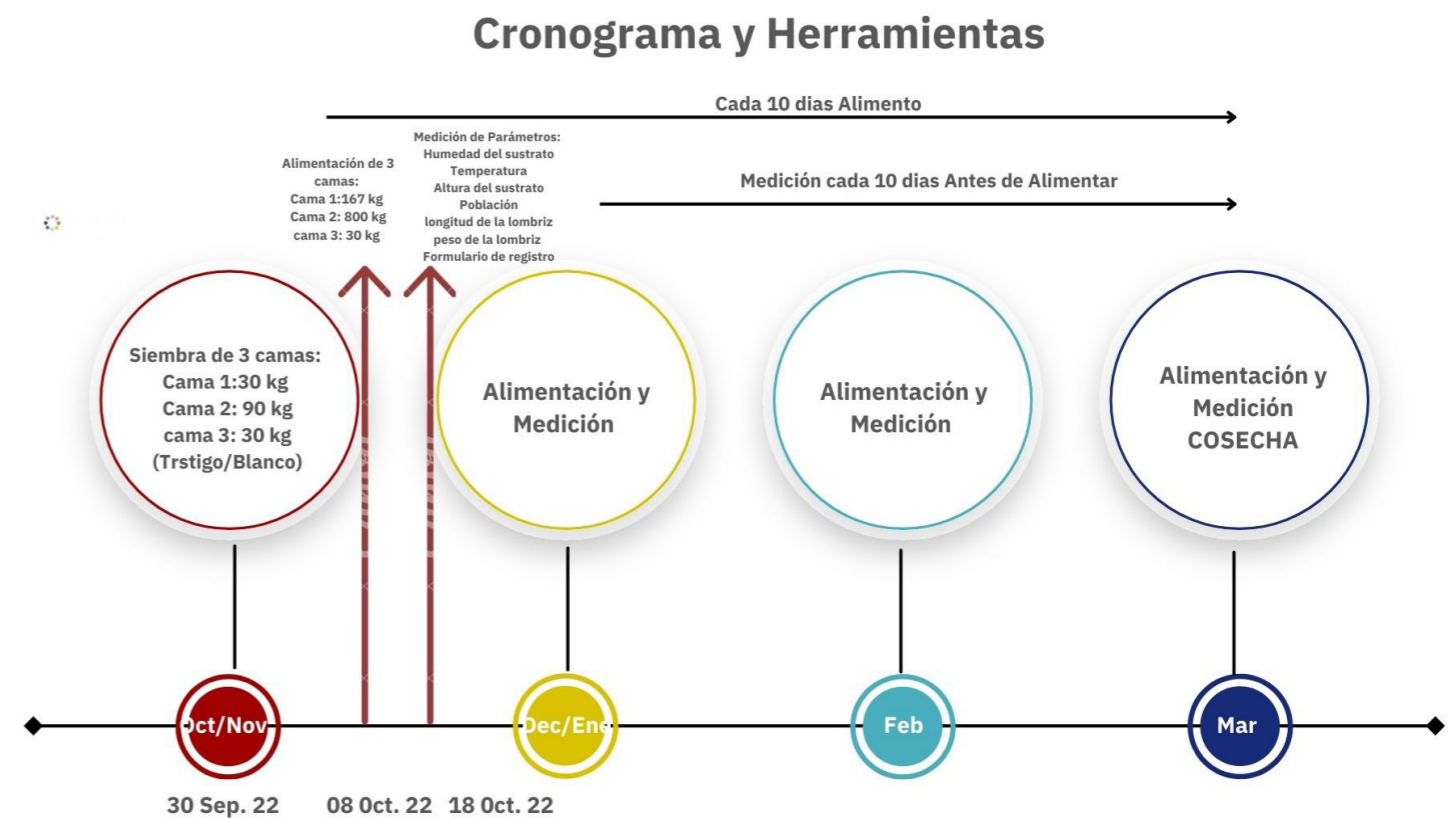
Cronograma y Herramientas

Cada 10 dias Alimento

Alimentación de 3 camas:
Cama 1:167 kg
Cama 2: 800 kg
cama 3: 30 kg

Medición de Parámetros:
Humedad del sustrato
Temperatura
Altura del sustrato
Población
longitud de la lombriz
peso de la lombriz
Formulario de registro

Medición cada 10 dias Antes de Alimentar

Siembra de 3 camas:
Cama 1:30 kg
Cama 2: 90 kg
cama 3: 30 kg
(Trstigo/Blanco)

Alimentación y Medición

Alimentación y Medición

Alimentación y Medición
COSECHA

Oct/Nov

Dec/Ene

Feb

Mar

30 Sep. 22

08 Oct. 22

18 Oct. 22